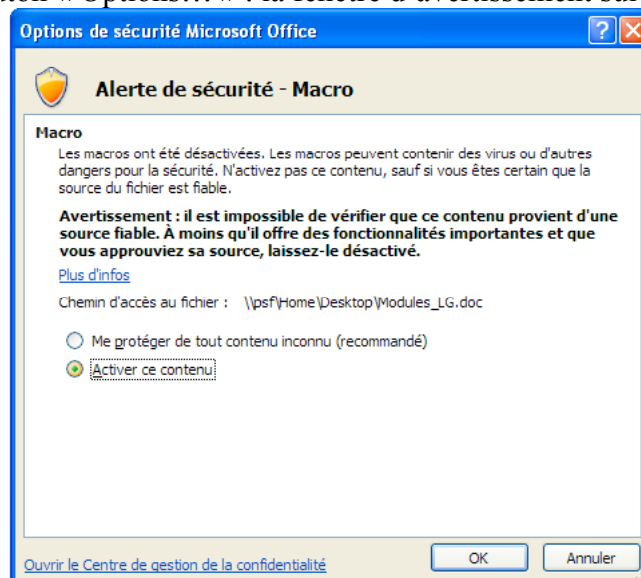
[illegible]

Options de sécurité Microsoft Office

Alerte de sécurité - Macro

Macro

Les macros ont été désactivées. Les macros peuvent contenir des virus ou d'autres dangers pour la sécurité. N'activez pas ce contenu, sauf si vous êtes certain que la source du fichier est fiable.

Avertissement : il est impossible de vérifier que ce contenu provient d'une source fiable. À moins qu'il offre des fonctionnalités importantes et que vous approuviez sa source, laissez-le désactivé.

Plus d'infos

Chemin d'accès au fichier : \\psf\Home\Desktop\Modules_LG.doc

Me protéger de tout contenu inconnu (recommandé)

Activer ce contenu

Ouvrir le Centre de gestion de la confidentialité

OK

Annuler